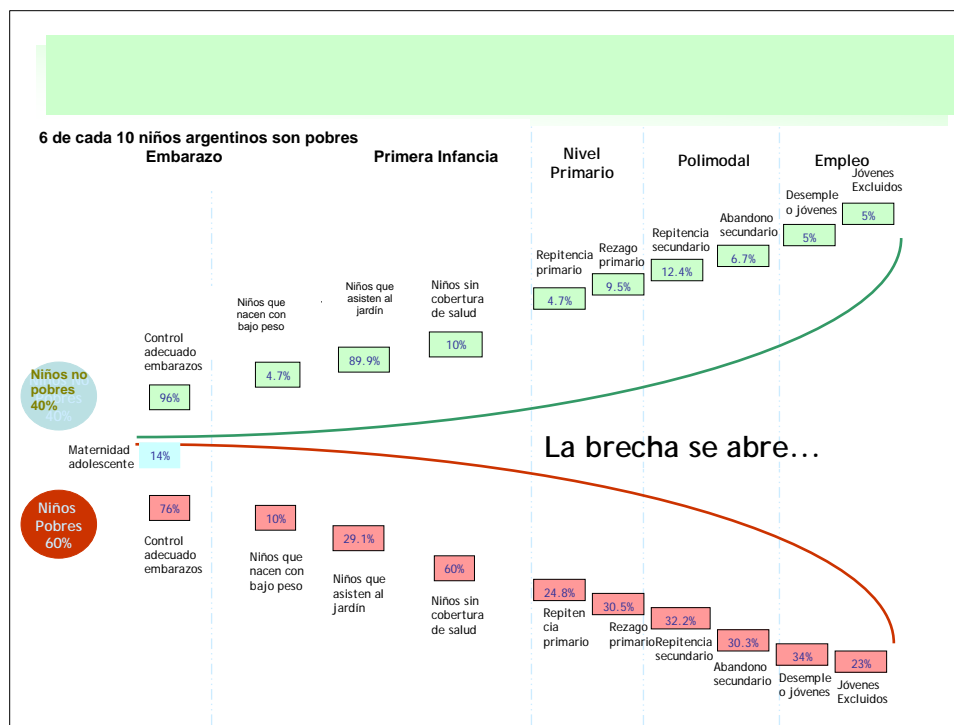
6 de cada 10 niños argentinos son pobres

Embarazo

Primera Infancia

Nivel Primario

Polimodal

Empleo

Desempleo jóvenes
5%

Jóvenes Excluidos
5%

Repitencia secundario
12.4%

Abandono secundario
6.7%

Repitencia primario
4.7%

Rezago primario
9.5%

Niños que nacen con bajo peso
4.7%

Niños que asisten al jardín
89.9%

Niños sin cobertura de salud
10%

Control adecuado embarazos
96%

Niños no pobres 40%

Maternidad adolescente
14%

La brecha se abre…

Niños Pobres 60%

76%
Control adecuado embarazos

10%
Niños que nacen con bajo peso

29.1%
Niños que asisten al jardín

60%
Niños sin cobertura de salud

24.8%
Repitencia primario

30.5%
Rezago primario

32.2%
Repitencia secundario

30.3%
Abandono secundario

34%
Desempleo jóvenes

23%
Jóvenes Excluidos